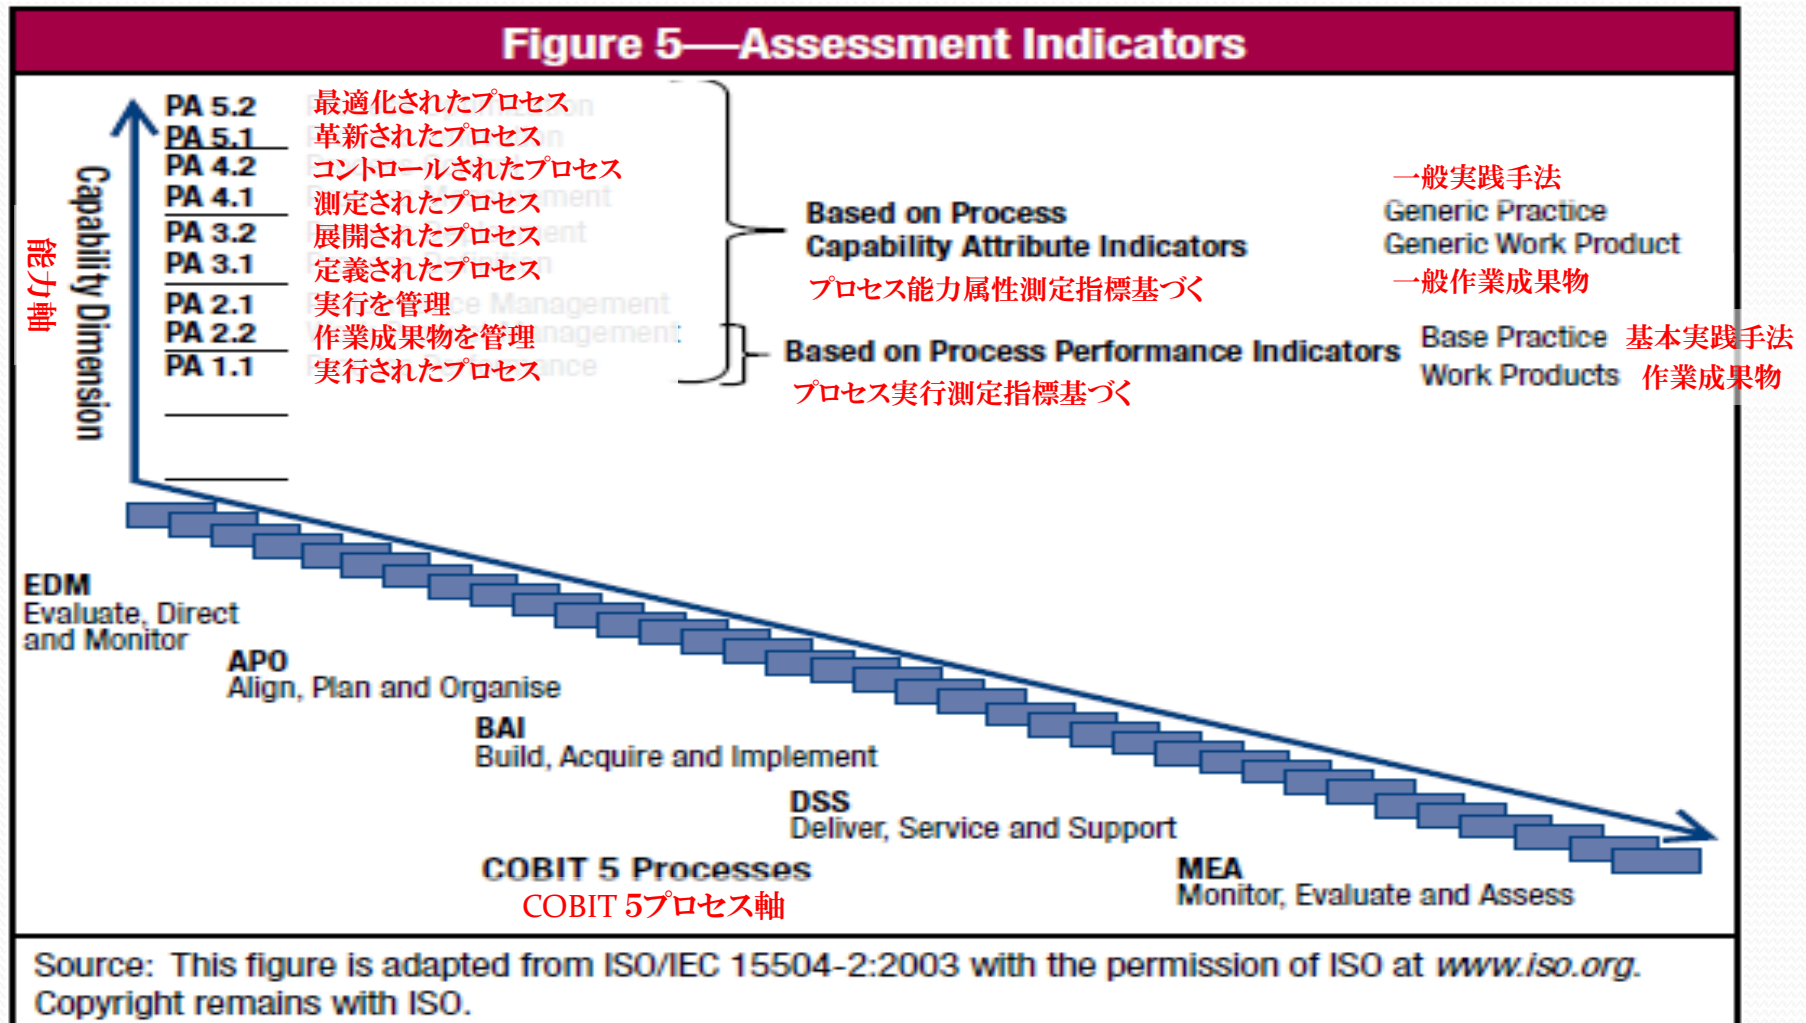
Figure 5—Assessment Indicators

能力軸

Capability Dimension

PA 5.2 最適化されたプロセス
PA 5.1 革新されたプロセス
PA 4.2 コントロールされたプロセス
PA 4.1 測定されたプロセス
PA 3.2 展開されたプロセス
PA 3.1 定義されたプロセス
PA 2.1 実行を管理
PA 2.2 作業成果物を管理
PA 1.1 実行されたプロセス

Based on Process Capability Attribute Indicators
プロセス能力属性測定指標基づく

一般実践手法
Generic Practice
Generic Work Product
一般作業成果物

Based on Process Performance Indicators
プロセス実行測定指標基づく

Base Practice 基本実践手法
Work Products 作業成果物

EDM
Evaluate, Direct and Monitor

APO
Align, Plan and Organise

BAI
Build, Acquire and Implement

DSS
Deliver, Service and Support

COBIT 5 Processes
COBIT 5プロセス軸

MEA
Monitor, Evaluate and Assess

Source: This figure is adapted from ISO/IEC 15504-2:2003 with the permission of ISO at www.iso.org. Copyright remains with ISO.